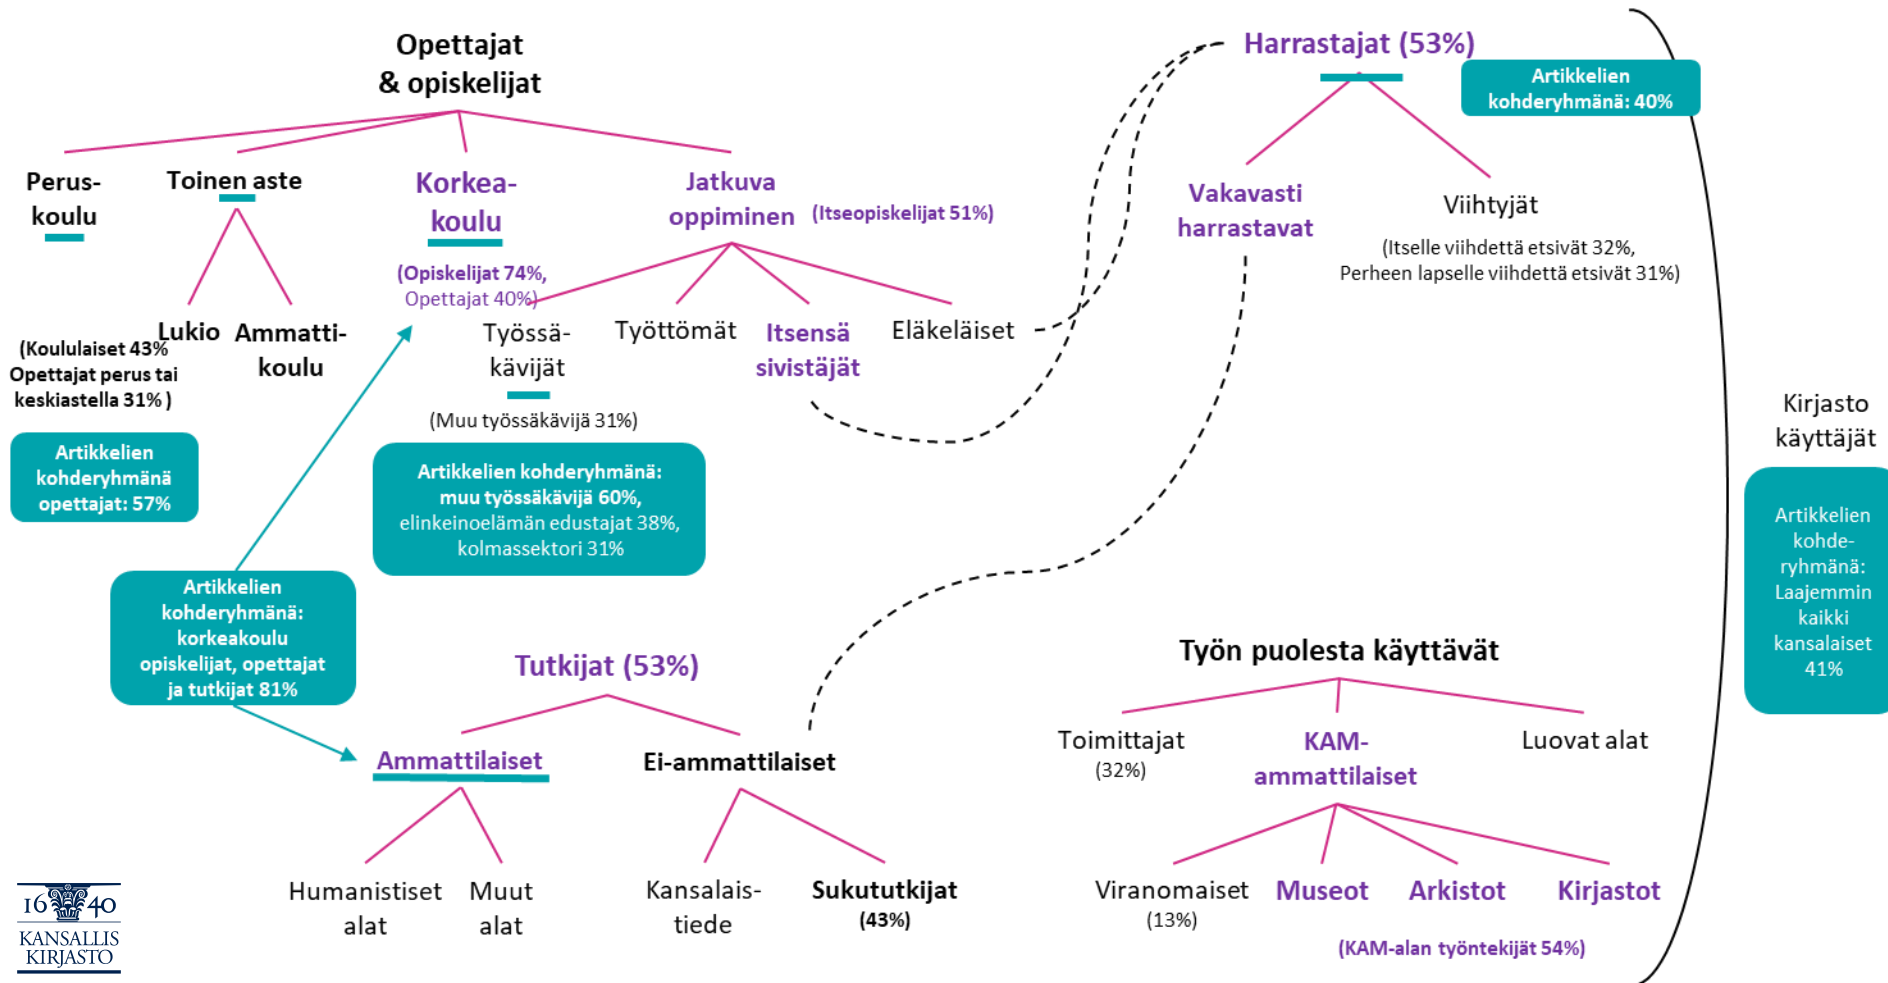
Opettajat & opiskelijat

Perus-koulu

Toinen aste

Korkea-koulu

Jatkuva oppiminen

(Itseopiskelijat 51%)

(Opiskelijat 74%, Opettajat 40%)

Lukio

Ammatti-koulu

(Koululaiset 43% Opettajat perus tai keskiastella 31% )

Artikkelien kohderyhmänä opettajat: 57%

Työssä-kävijät

Työttömät

Itsensä sivistäjät

Eläkeläiset

(Muu työssäkävijä 31%)

Artikkelien kohderyhmänä: muu työssäkävijä 60%, elinkeinoelämän edustajat 38%, kolmassektori 31%

Artikkelien kohderyhmänä: korkeakoulu opiskelijat, opettajat ja tutkijat 81%

Harrastajat (53%)

Artikkelien kohderyhmänä: 40%

Vakavasti harrastavat

Viihtyjät

(Itselle viihdettä etsivät 32%, Perheen lapselle viihdettä etsivät 31%)

Kirjasto käyttäjät

Artikkelien kohde-ryhmänä: Laajemmin kaikki kansalaiset 41%

Tutkijat (53%)

Ammattilaiset

Ei-ammattilaiset

Humanistiset alat

Muut alat

Kansalais-tiede

Sukututkijat (43%)

Työn puolesta käyttävät

Toimittajat (32%)

KAM-ammattilaiset

Luovat alat

Viranomaiset (13%)

Museot

Arkistot

Kirjastot

(KAM-alan työntekijät 54%)

1640 KANSALLIS KIRJASTO